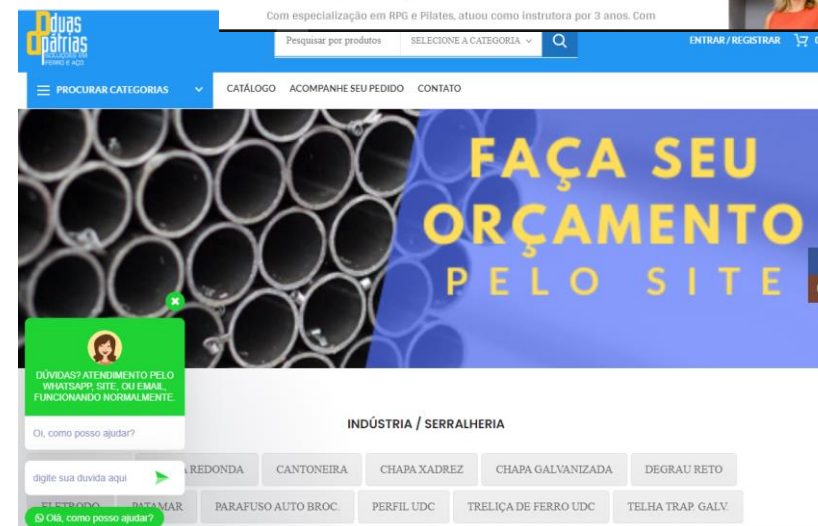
Com especialização em RPG e Pilates, atuou como instrutora por 3 anos. Com

duas pátrias
FERRO E AÇO

Pesquisar por produtos
SELECIONE A CATEGORIA

ENTRAR / REGISTRAR

PROCURAR CATEGORIAS
CATÁLOGO
ACOMPANHE SEU PEDIDO
CONTATO

FAÇA SEU ORÇAMENTO PELO SITE

DÚVIDAS? ATENDIMENTO PELO WHATSAPP, SITE, OU EMAIL, FUNCIONANDO NORMALMENTE.

Oi, como posso ajudar?

digite sua duvida aqui

Olá, como posso ajudar?

INDÚSTRIA / SERRALHERIA

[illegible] REDONDA
CANTONEIRA
CHAPA XADREZ
CHAPA GALVANIZADA
DEGRAU RETO
ELETRODO
PATAMAR
PARAFUSO AUTO BROC.
PERFIL UDC
TRELIÇA DE FERRO UDC
TELHA TRAP. GALV.